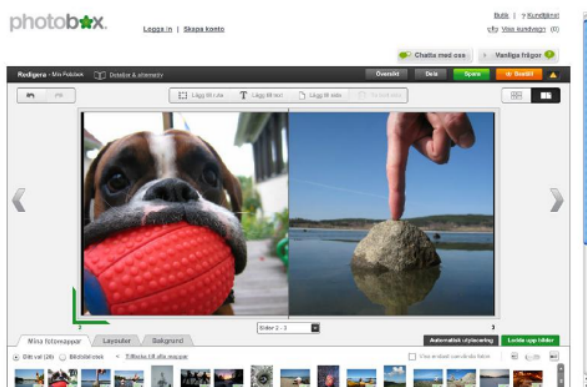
photobox.

Logga in | Skapa konto

Butik | Kundtjänst
Visa kundvagn (0)

Chatta med oss
Vanliga frågor

Redigera - Min Fotobok
Detaljer & utseende

Översikt
Dela
Spara
Till Beställ

Lägg till ruta
Lägg till text
Lägg till sida
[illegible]

Sidor 2 - 3

2
3

Mina fotoalbum
Layouter
Bakgrund

Automatisk utplacering
Ladda upp bilder

Ditt val (28)
Bildvisning
Tillbaka till alla mappar

Visa endast oanvända bilder